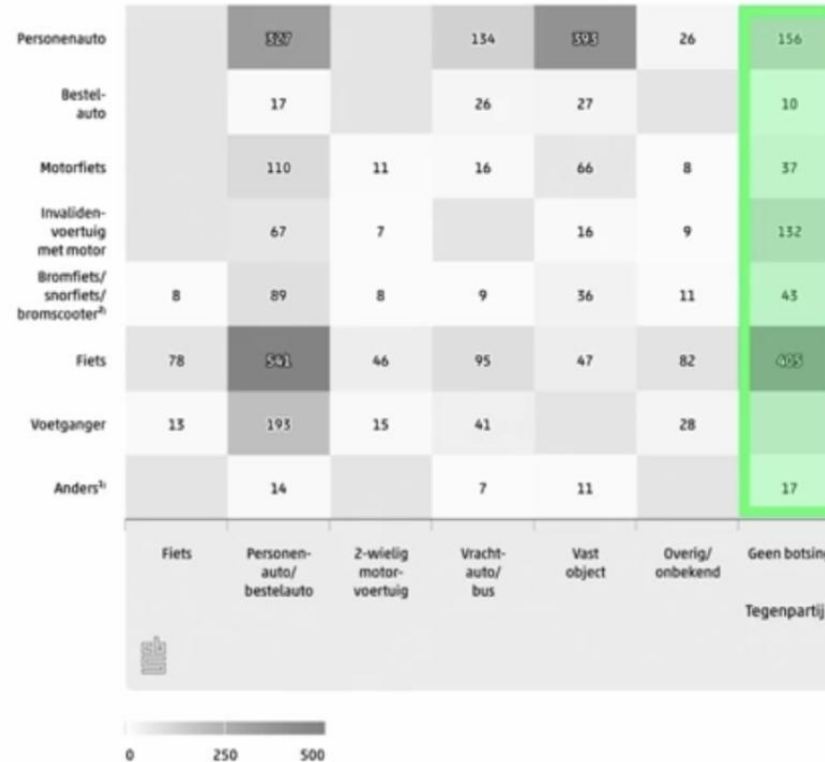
|  | Fiets | Personen-auto/ bestelauto | 2-wielig motor-voertuig | Vracht-auto/ bus | Vast object | Overig/ onbekend | Geen botsin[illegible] |
|---|---|---|---|---|---|---|---|
| Personenauto |  | 527 |  | 134 | 393 | 26 | 156 |
| Bestel-auto |  | 17 |  | 26 | 27 |  | 10 |
| Motorfiets |  | 110 | 11 | 16 | 66 | 8 | 37 |
| Invaliden-voertuig met motor |  | 67 | 7 |  | 16 | 9 | 132 |
| Bromfiets/ snorfiets/ bromscooter²⁾ | 8 | 89 | 8 | 9 | 36 | 11 | 43 |
| Fiets | 78 | 541 | 46 | 95 | 47 | 82 | 405 |
| Voetganger | 13 | 193 | 15 | 41 |  | 28 |  |
| Anders³⁾ |  | 14 |  | 7 | 11 |  | 17 |

Tegenpartij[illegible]

0 250 500